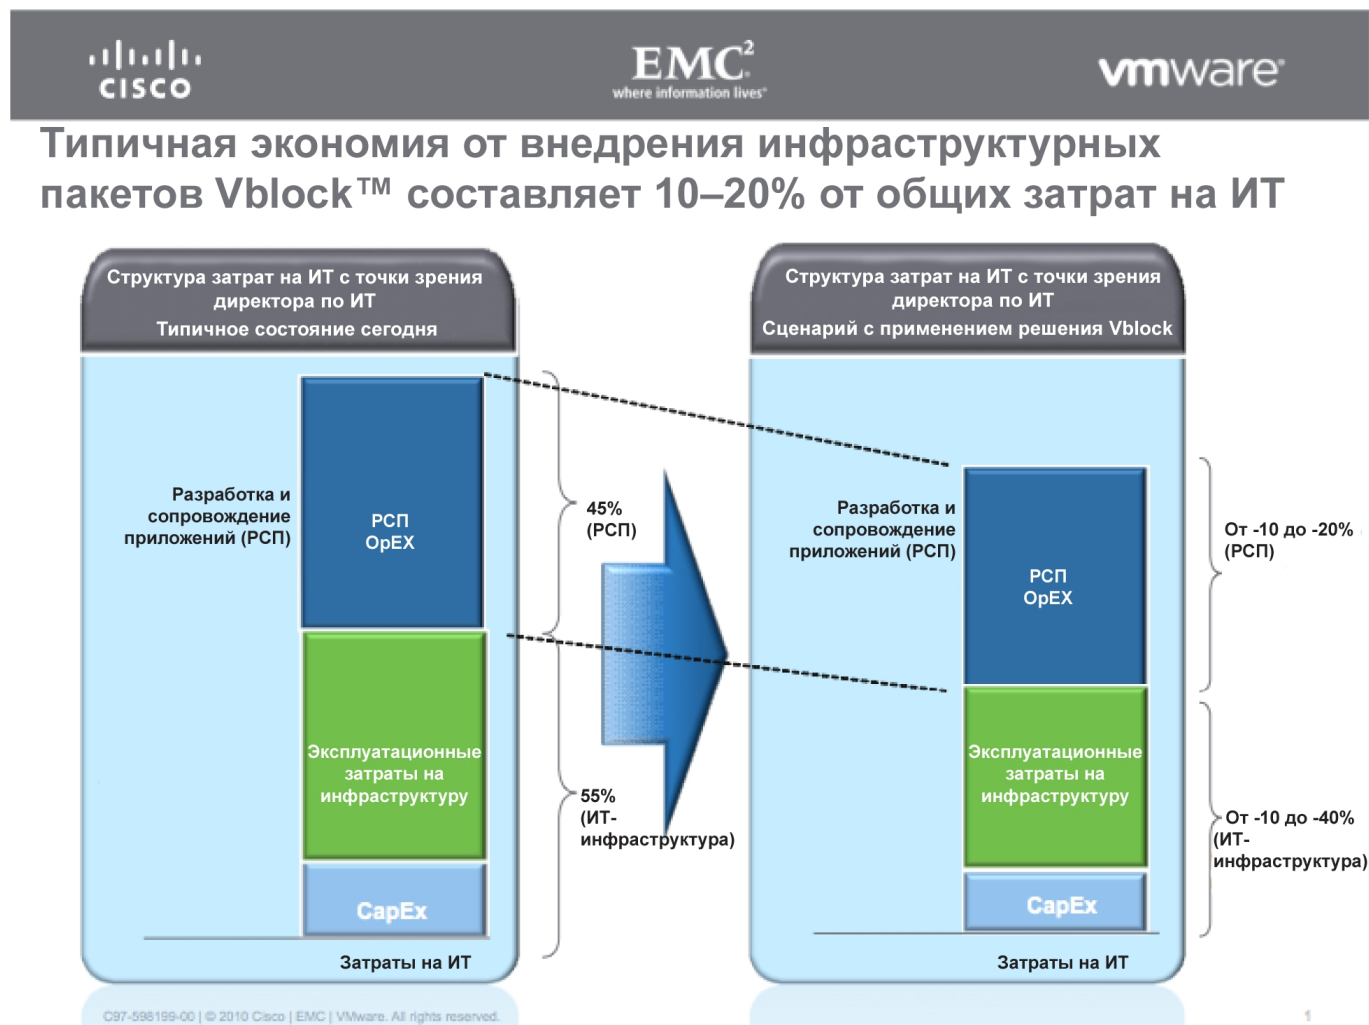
cisco

EMC²
where information lives®

vmware®

Типичная экономия от внедрения инфраструктурных пакетов Vblock™ составляет 10–20% от общих затрат на ИТ

Структура затрат на ИТ с точки зрения директора по ИТ
Типичное состояние сегодня

Разработка и сопровождение приложений (РСП)

РСП
OpEX

Эксплуатационные затраты на инфраструктуру

CapEx

Затраты на ИТ

45%
(РСП)

55%
(ИТ-инфраструктура)

Структура затрат на ИТ с точки зрения директора по ИТ
Сценарий с применением решения Vblock

Разработка и сопровождение приложений (РСП)

РСП
OpEX

Эксплуатационные затраты на инфраструктуру

CapEx

Затраты на ИТ

От -10 до -20%
(РСП)

От -10 до -40%
(ИТ-инфраструктура)

C97-598199-00 | © 2010 Cisco | EMC | VMware. All rights reserved.

1